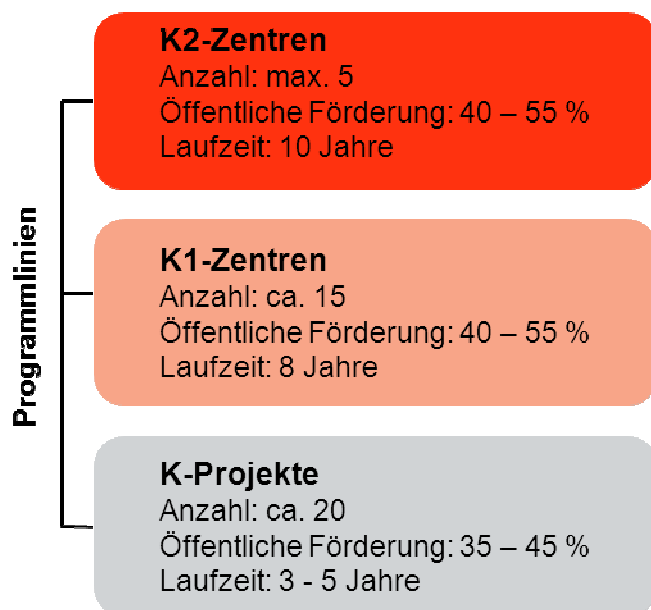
Programmlinien

K2-Zentren
Anzahl: max. 5
Öffentliche Förderung: 40 – 55 %
Laufzeit: 10 Jahre

K1-Zentren
Anzahl: ca. 15
Öffentliche Förderung: 40 – 55 %
Laufzeit: 8 Jahre

K-Projekte
Anzahl: ca. 20
Öffentliche Förderung: 35 – 45 %
Laufzeit: 3 - 5 Jahre